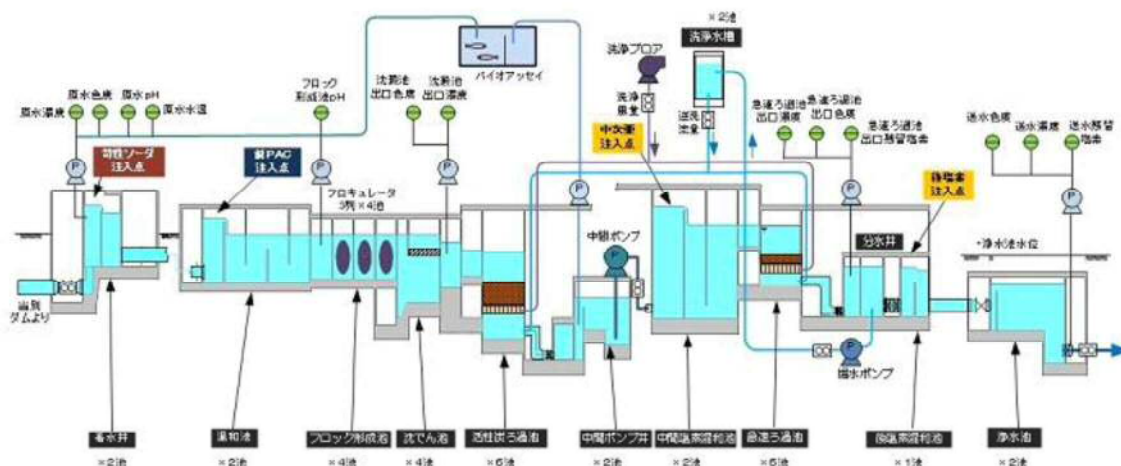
×2池
洗浄水槽
洗浄ブロア
バイオアッセイ
原水濁度
原水色度
原水pH
原水水温
フロック形成池pH
沈殿池出口色度
沈殿池出口濁度
洗浄集量
逆洗流量
急速ろ過池出口濁度
急速ろ過池出口色度
急速ろ過池出口残留塩素
送水色度
送水濁度
送水残留塩素
苛性ソーダ注入点
液PAC注入点
フロキュレータ 3列×4池
中次亜注入点
中間ポンプ
後塩素注入点
分水井
+浄水池水位
当別ダムより
揚水ポンプ
着水井
×2池
混和池
×2池
フロック形成池
×4池
沈でん池
×4池
活性炭ろ過池
×6池
中間ポンプ井
×2池
中間塩素混和池
×2池
急速ろ過池
×6池
後塩素混和池
×1池
浄水池
×2池